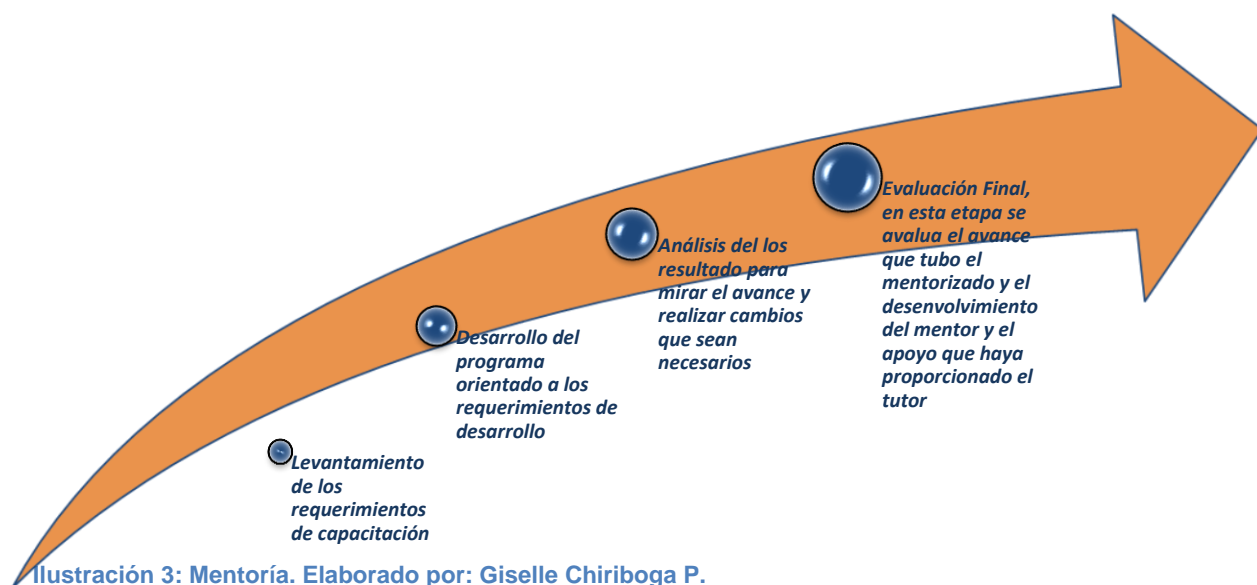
Levantamiento de los requerimientos de capacitación

Desarrollo del programa orientado a los requerimientos de desarrollo

Análisis del los resultado para mirar el avance y realizar cambios que sean necesarios

Evaluación Final, en esta etapa se avalua el avance que tubo el mentorizado y el desenvolvimiento del mentor y el apoyo que haya proporcionado el tutor

Ilustración 3: Mentoría. Elaborado por: Giselle Chiriboga P.